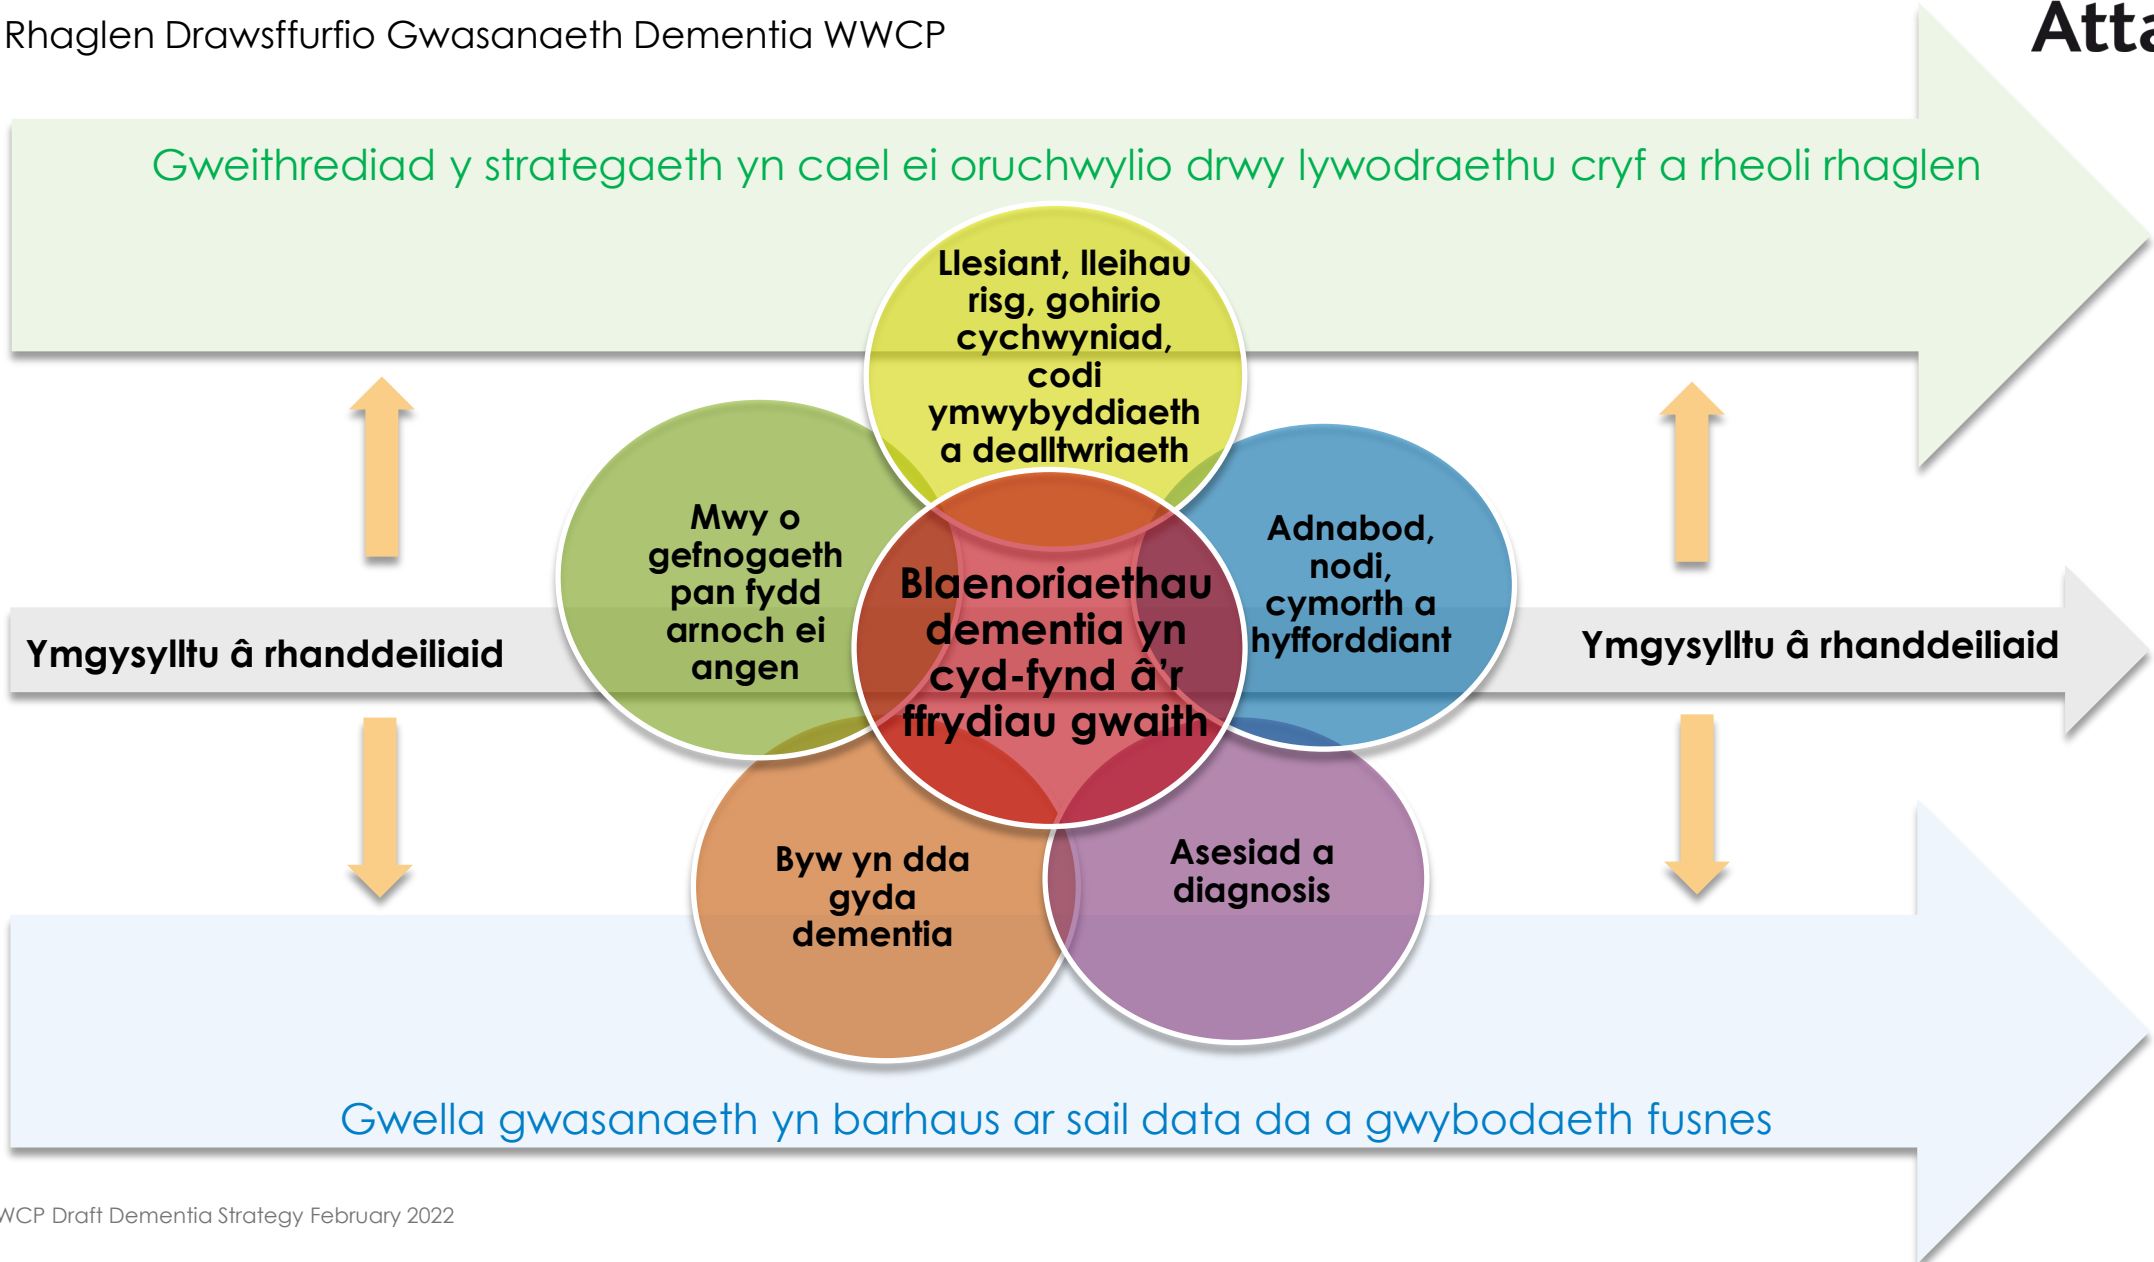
Rhaglen Drawsffurfio Gwasanaeth Dementia WWCP

Atta

Gweithrediad y strategaeth yn cael ei oruchwylio drwy lywodraethu cryf a rheoli rhaglen

Llesiant, lleihau risg, gohirio cychwyniad, codi ymwybyddiaeth a dealltwriaeth

Mwy o gefnogaeth pan fydd arnoch ei angen

Blaenoriaethau dementia yn cyd-fynd â'r ffrydiau gwaith

Adnabod, nodi, cymorth a hyfforddiant

Ymgysylltu â rhanddeiliaid

Ymgysylltu â rhanddeiliaid

Byw yn dda gyda dementia

Asesiad a diagnosis

Gwella gwasanaeth yn barhaus ar sail data da a gwybodaeth fusnes

WCP Draft Dementia Strategy February 2022